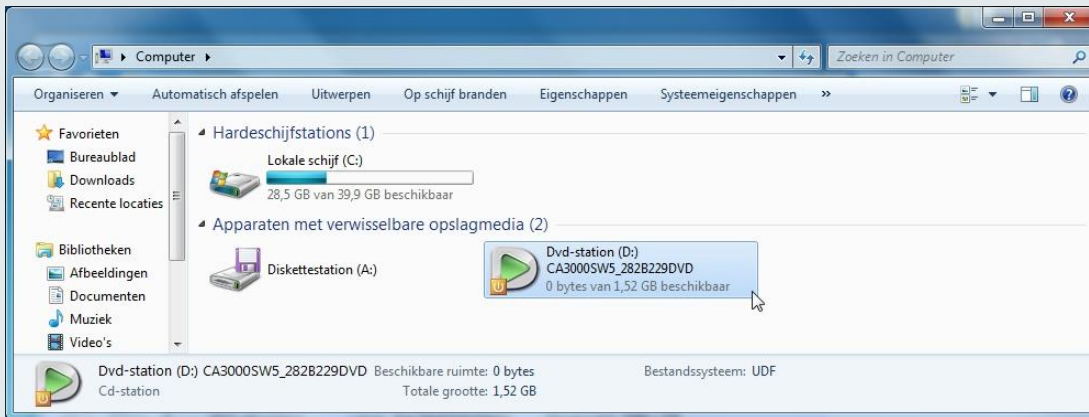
Computer ▸

Zoeken in Computer

Organiseren ▾ Automatisch afspelen Uitwerpen Op schijf branden Eigenschappen Systeemeigenschappen »

Favorieten
Bureaublad
Downloads
Recente locaties

Bibliotheken
Afbeeldingen
Documenten
Muziek
Video's

Hardeschijfstations (1)

Lokale schijf (C:)
28,5 GB van 39,9 GB beschikbaar

Apparaten met verwisselbare opslagmedia (2)

Diskettestation (A:)

Dvd-station (D:)
CA3000SW5_282B229DVD
0 bytes van 1,52 GB beschikbaar

Dvd-station (D:) CA3000SW5_282B229DVD Beschikbare ruimte: 0 bytes Bestandssysteem: UDF
Cd-station Totale grootte: 1,52 GB